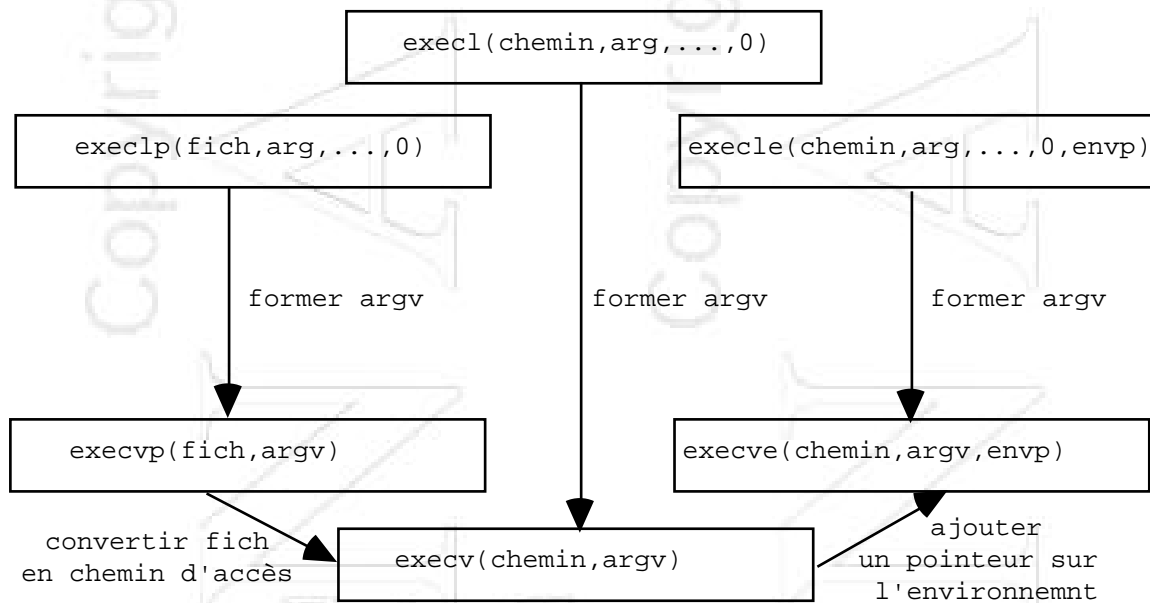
execl(chemin,arg,...,0)

execlp(fich,arg,...,0)

execle(chemin,arg,...,0,envp)

former argv

former argv

former argv

execvp(fich,argv)

execve(chemin,argv,envp)

convertir fich en chemin d'accès

execv(chemin,argv)

ajouter un pointeur sur l'environnemnt